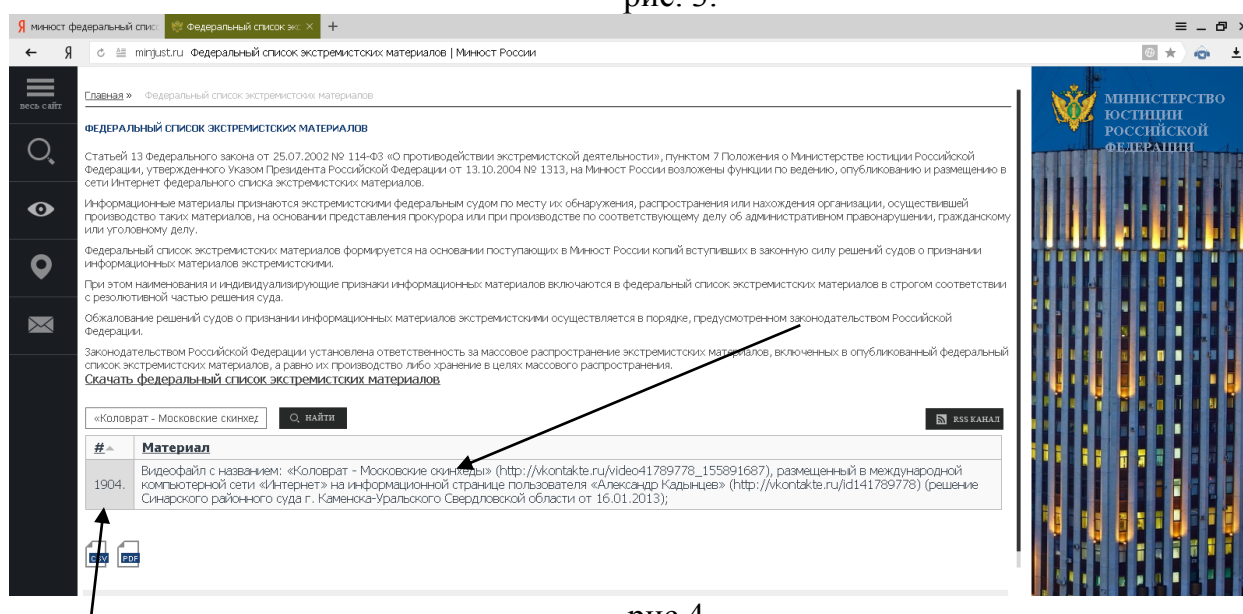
рис. 3.

Я минюст федеральный список | Федеральный список экс ×

minjust.ru Федеральный список экстремистских материалов | Минюст России

весь сайт

Главная » Федеральный список экстремистских материалов

ФЕДЕРАЛЬНЫЙ СПИСОК ЭКСТРЕМИСТСКИХ МАТЕРИАЛОВ

Статьей 13 Федерального закона от 25.07.2002 № 114-ФЗ «О противодействии экстремистской деятельности», пунктом 7 Положения о Министерстве юстиции Российской Федерации, утвержденного Указом Президента Российской Федерации от 13.10.2004 № 1313, на Минюст России возложены функции по ведению, опубликованию и размещению в сети Интернет федерального списка экстремистских материалов.

Информационные материалы признаются экстремистскими федеральным судом по месту их обнаружения, распространения или нахождения организации, осуществившей производство таких материалов, на основании представления прокурора или при производстве по соответствующему делу об административном правонарушении, гражданскому или уголовному делу.

Федеральный список экстремистских материалов формируется на основании поступающих в Минюст России копий вступивших в законную силу решений судов о признании информационных материалов экстремистскими.

При этом наименования и индивидуализирующие признаки информационных материалов включаются в федеральный список экстремистских материалов в строгом соответствии с резолютивной частью решения суда.

Обжалование решений судов о признании информационных материалов экстремистскими осуществляется в порядке, предусмотренном законодательством Российской Федерации.

Законодательством Российской Федерации установлена ответственность за массовое распространение экстремистских материалов, включенных в опубликованный федеральный список экстремистских материалов, а равно их производство либо хранение в целях массового распространения.

Скачать федеральный список экстремистских материалов

«Коловрат - Московские скинхед | НАЙТИ | RSS КАНАЛ

| # | Материал |
|---|---|
| 1904. | Видеофайл с названием: «Коловрат - Московские скинхеды» (http://vkontakte.ru/video41789778_155891687), размещенный в международной компьютерной сети «Интернет» на информационной странице пользователя «Александр Кадынцев» (http://vkontakte.ru/id141789778) (решение Синарского районного суда г. Каменска-Уральского Свердловской области от 16.01.2013); |

CSV PDF

МИНИСТЕРСТВО ЮСТИЦИИ РОССИЙСКОЙ ФЕДЕРАЦИИ

рис.4